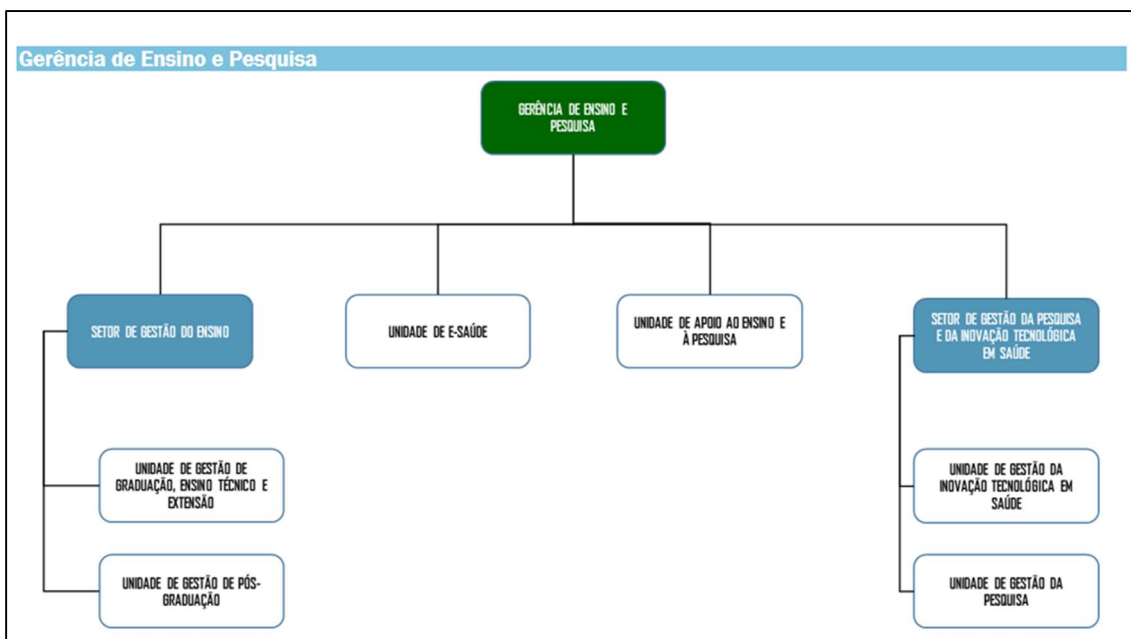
Gerência de Ensino e Pesquisa

GERÊNCIA DE ENSINO E PESQUISA

SETOR DE GESTÃO DO ENSINO

UNIDADE DE E-SAÚDE

UNIDADE DE APOIO AO ENSINO E À PESQUISA

SETOR DE GESTÃO DA PESQUISA E DA INOVAÇÃO TECNOLÓGICA EM SAÚDE

UNIDADE DE GESTÃO DE GRADUAÇÃO, ENSINO TÉCNICO E EXTENSÃO

UNIDADE DE GESTÃO DE PÓS-GRADUAÇÃO

UNIDADE DE GESTÃO DA INOVAÇÃO TECNOLÓGICA EM SAÚDE

UNIDADE DE GESTÃO DA PESQUISA